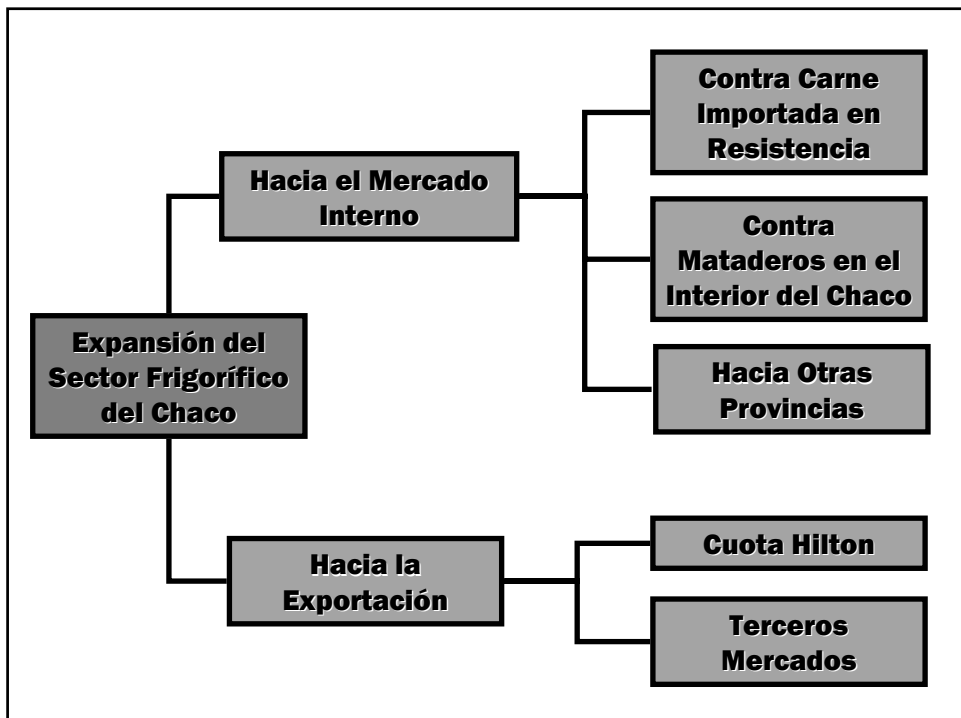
Expansión del Sector Frigorífico del Chaco

Hacia el Mercado Interno

Contra Carne Importada en Resistencia

Contra Mataderos en el Interior del Chaco

Hacia Otras Provincias

Hacia la Exportación

Cuota Hilton

Terceros Mercados